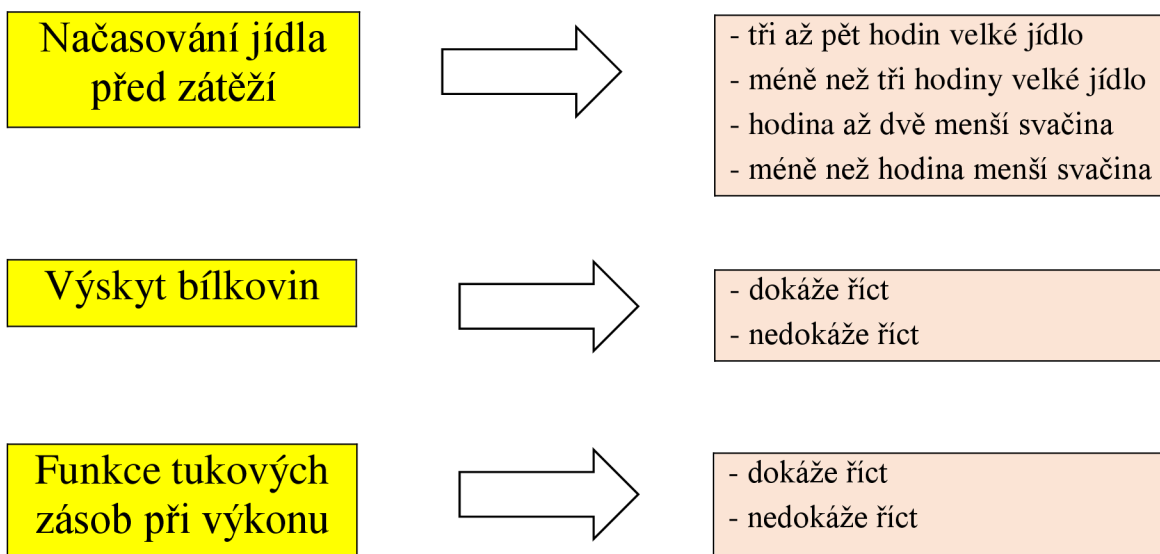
Načasování jídla před zátěží

- tři až pět hodin velké jídlo
- méně než tři hodiny velké jídlo
- hodina až dvě menší svačina
- méně než hodina menší svačina

Výskyt bílkovin

- dokáže říct
- nedokáže říct

Funkce tukových zásob při výkonu

- dokáže říct
- nedokáže říct